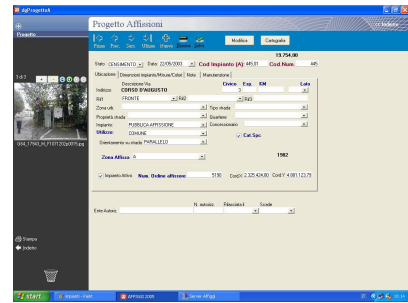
dgProgettoA

Progetto

Progetto Affissioni

Indietro

Primo Prec. Succ. Ultimo Nuovo Elimina Salva

Modifica Cartografia

19.754,00

Stato CENSIMENTO Data 22/05/2003 Cod Impianto (A) 445,01 Cod Num. 445

Ubicazione Dimensioni Impianto/Misure/Colori Note Manutenzione

1 di 2

Descrizione Via Civico Esp. KM Lato

Indirizzo CORSO D'AUGUSTO 3

Rif1 FRONTE 942 Rif2 945

Zona urb. Tipo strada

Proprietà strada Quartiere

Impianto PUBBLICA AFFISSIONE Concessionario

Utilizzo COMUNE Cat.Spc

Orientamento su strada PARALLELO

1982

Zona Affissa A

Impianto Attivo Num. Ordine affissione 5130 Cord.X 2.325.424,00 Cord.Y 4.881.123,79

N. autoriz. Rilasciata il Scade

Ente Autoriz.

004_17960_4_FT071202p0011.jpg

Stampa

Indietro

start

Impianti - Fiera

APP2003 2005

Server Affiggi

20:34